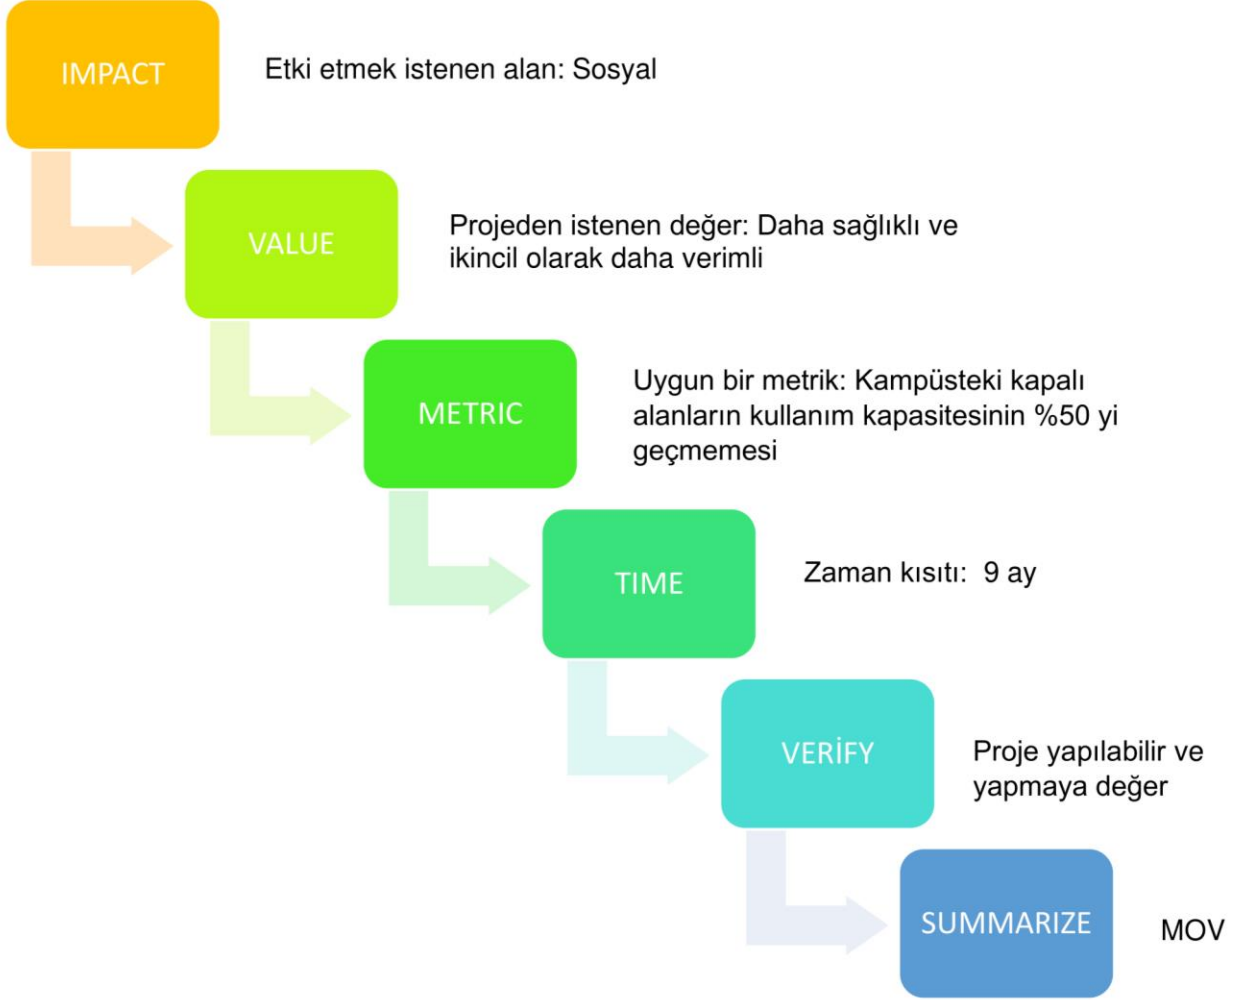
IMPACT

Etki etmek istenen alan: Sosyal

VALUE

Projeden istenen değer: Daha sağlıklı ve ikincil olarak daha verimli

METRIC

Uygun bir metrik: Kampüsteki kapalı alanların kullanım kapasitesinin %50 yi geçmemesi

TIME

Zaman kısıtı: 9 ay

VERİFY

Proje yapılabilir ve yapmaya değer

SUMMARIZE

MOV